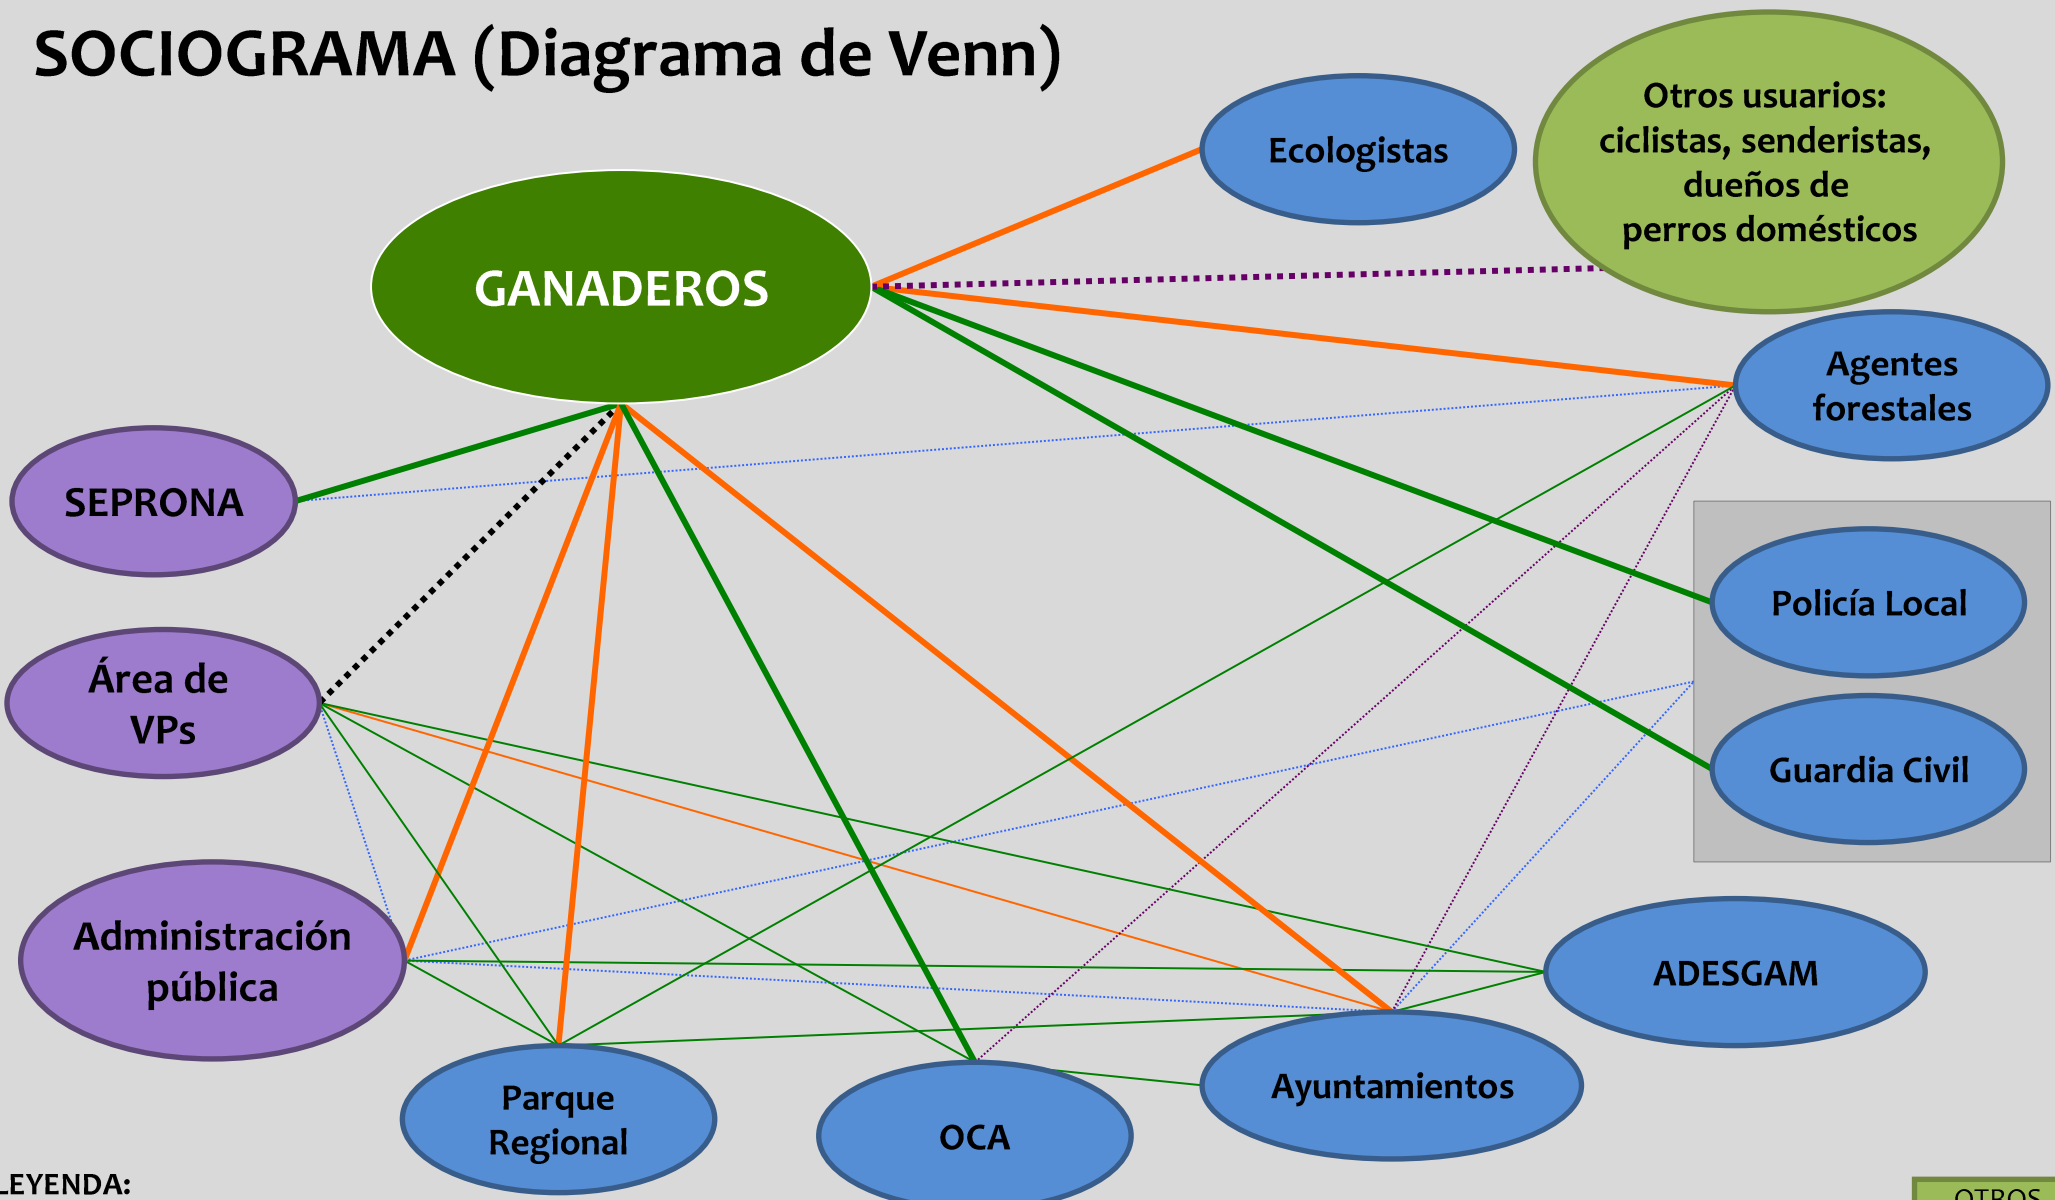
SOCIOGRAMA (Diagrama de Venn)

Ecologistas

Otros usuarios: ciclistas, senderistas, dueños de perros domésticos

GANADEROS

Agentes forestales

SEPRONA

Policía Local

Área de VPs

Guardia Civil

Administración pública

ADESGAM

Parque Regional

OCA

Ayuntamientos

LEYENDA:

OTROS